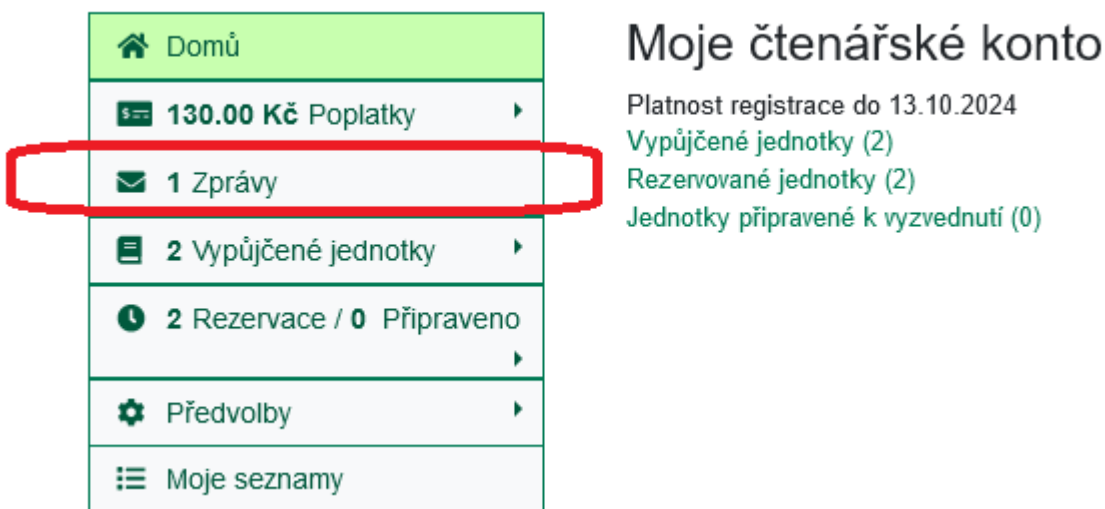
Domů

130.00 Kč Poplatky

1 Zprávy

2 Vypůjčené jednotky

2 Rezervace / 0 Připraveno

Předvolby

Moje seznamy

Moje čtenářské konto

Platnost registrace do 13.10.2024
Vypůjčené jednotky (2)
Rezervované jednotky (2)
Jednotky připravené k vyzvednutí (0)